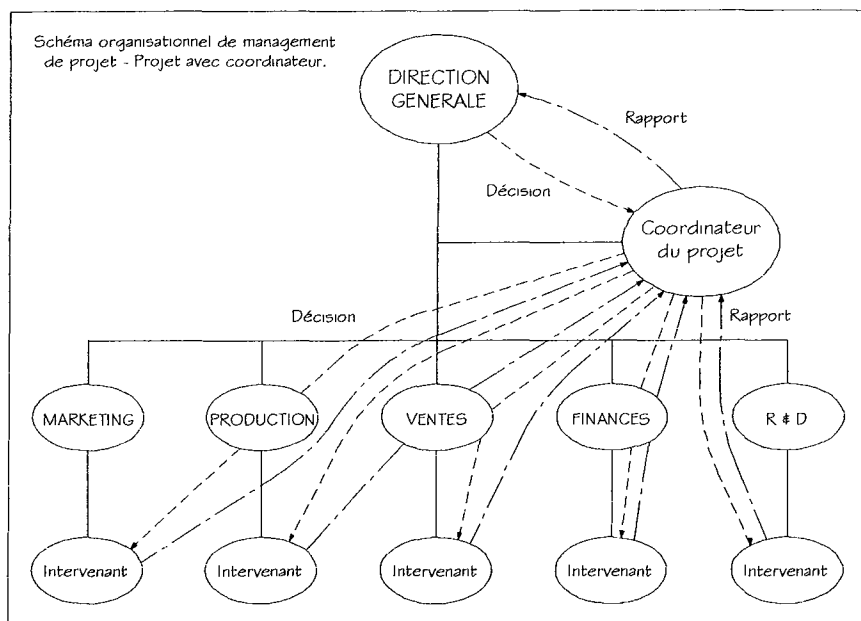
Schéma organisationnel de management de projet - Projet avec coordinateur.

DIRECTION GENERALE

Rapport

Décision

Coordinateur du projet

Décision

Rapport

MARKETING

PRODUCTION

VENTES

FINANCES

R & D

Intervenant

Intervenant

Intervenant

Intervenant

Intervenant